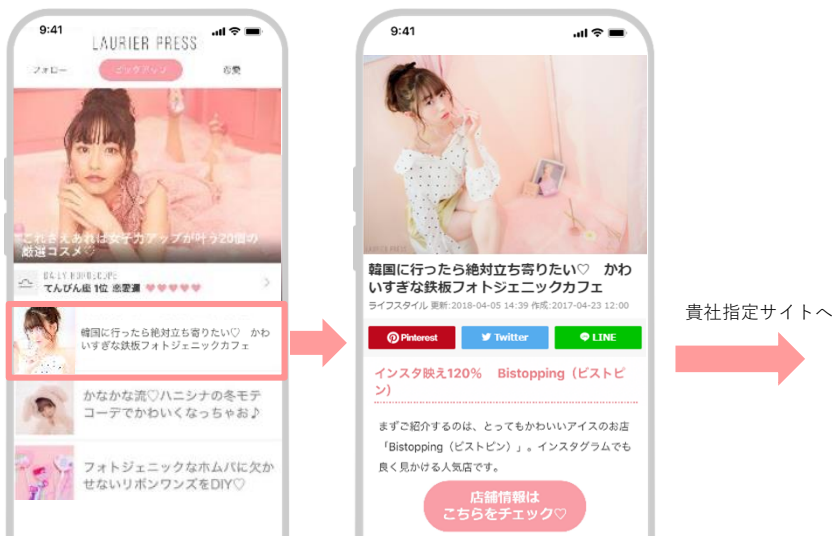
9:41
LAURIER PRESS
フォロー
ピックアップ
恋愛

これさえあれば女子力アップが叶う20個の厳選コスメ♡

DAILY HOROSCOPE
てんびん座 1位 恋愛運 ♥♥♥♥♥

韓国に行ったら絶対立ち寄りたい♡ かわいすぎな鉄板フォトジェニックカフェ

かなかな流♡ハニシナの冬モテコーデでかわいくなっちゃお♪

フォトジェニックなホムパに欠かせないリボンワンズをDIY♡

9:41

韓国に行ったら絶対立ち寄りたい♡ かわいすぎな鉄板フォトジェニックカフェ

ライフスタイル 更新:2018-04-05 14:39 作成:2017-04-23 12:00

Pinterest
Twitter
LINE

インスタ映え120% Bistopping（ビストピン）

まずご紹介するのは、とってもかわいいアイスのお店「Bistopping（ビストピン）」。インスタグラムでも良く見かける人気店です。

店舗情報は
こちらをチェック♡

貴社指定サイトへ